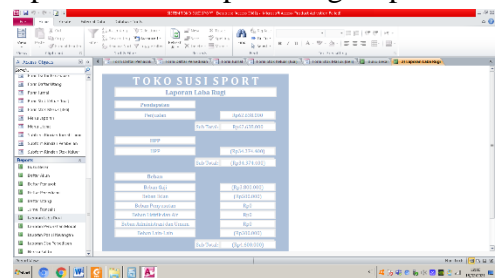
TOKO SUSI SPORT
Laporan Laba Rugi

Pendapatan
Penjualan
Sub Total
HPP
HPP
Sub Total
Beban
Beban Gaji
Sewa Toko
Beban Penyusutan
Beban Listrik dan Air
Beban Administrasi dan Umum
Beban Lain Lain
Sub Total

All Access Objects
Reports